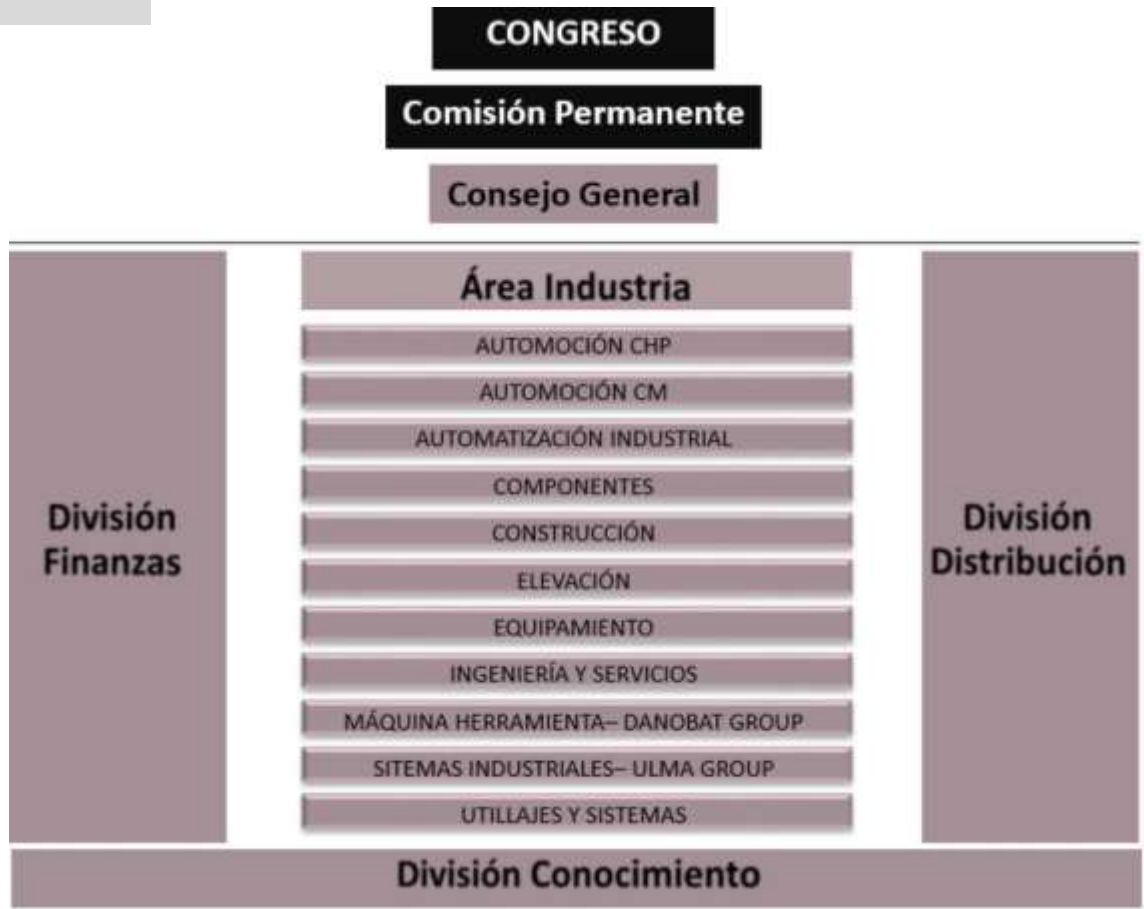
CONGRESO

Comisión Permanente

Consejo General

División Finanzas

Área Industria

AUTOMOCIÓN CHP

AUTOMOCIÓN CM

AUTOMATIZACIÓN INDUSTRIAL

COMPONENTES

CONSTRUCCIÓN

ELEVACIÓN

EQUIPAMIENTO

INGENIERÍA Y SERVICIOS

MÁQUINA HERRAMIENTA– DANOBAT GROUP

SITEMAS INDUSTRIALES– ULMA GROUP

UTILLAJES Y SISTEMAS

División Distribución

División Conocimiento